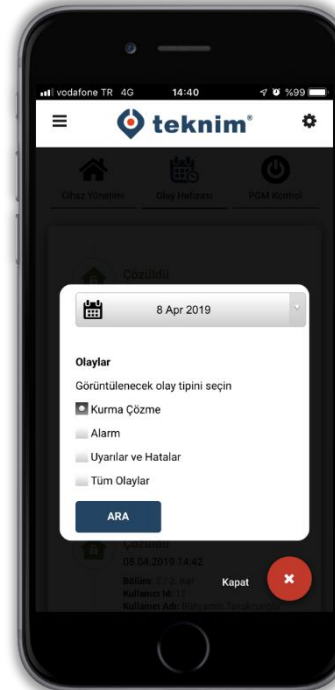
vodafone TR 4G 14:40 %99

teknim®

Cihaz Yönetimi Olay Hafızası PGM Kontrol

Çözüldü

8 Apr 2019

Olaylar

Görüntülenecek olay tipini seçin

Kurma Çözme

Alarm

Uyarılar ve Hatalar

Tüm Olaylar

ARA

Çözüldü

08.04.2019 14:42

Bölüm: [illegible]

Kullanıcı Id: 12

Kullanıcı Adı: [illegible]

Kapat